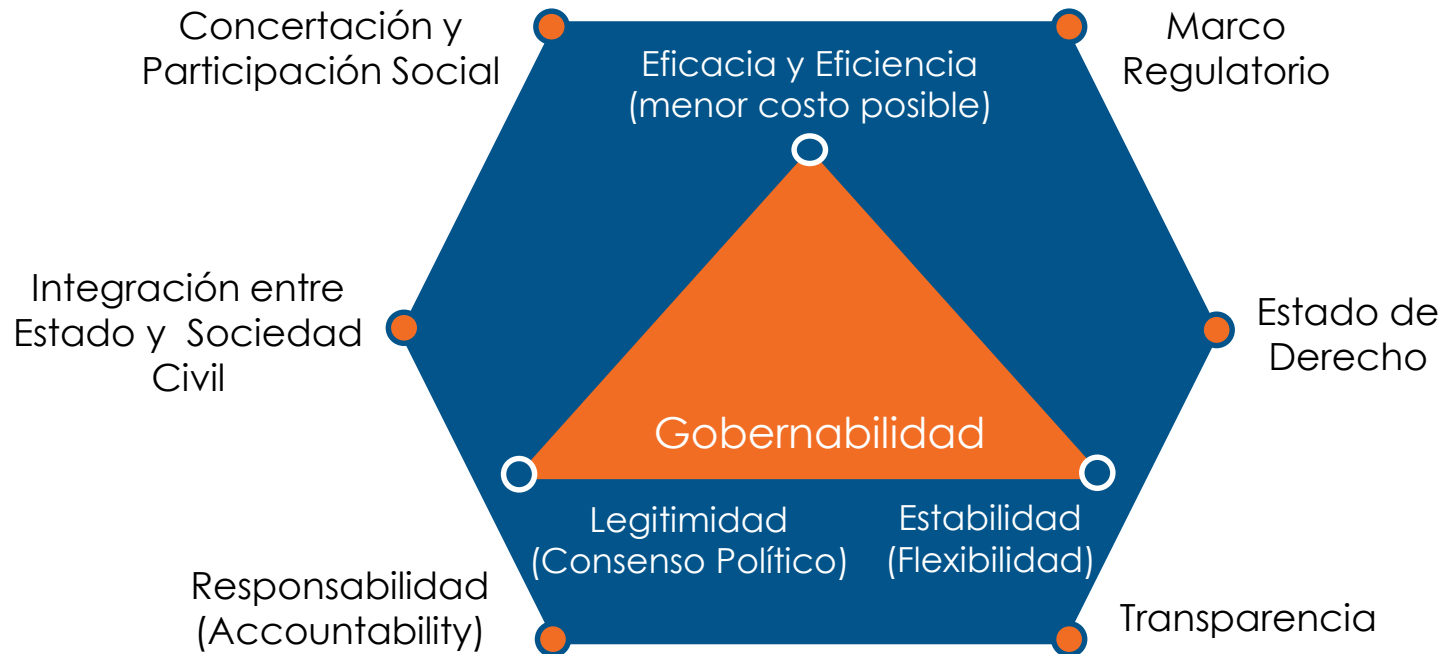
Concertación y Participación Social

Eficacia y Eficiencia (menor costo posible)

Marco Regulatorio

Integración entre Estado y Sociedad Civil

Estado de Derecho

Gobernabilidad

Legitimidad (Consenso Político)

Estabilidad (Flexibilidad)

Responsabilidad (Accountability)

Transparencia